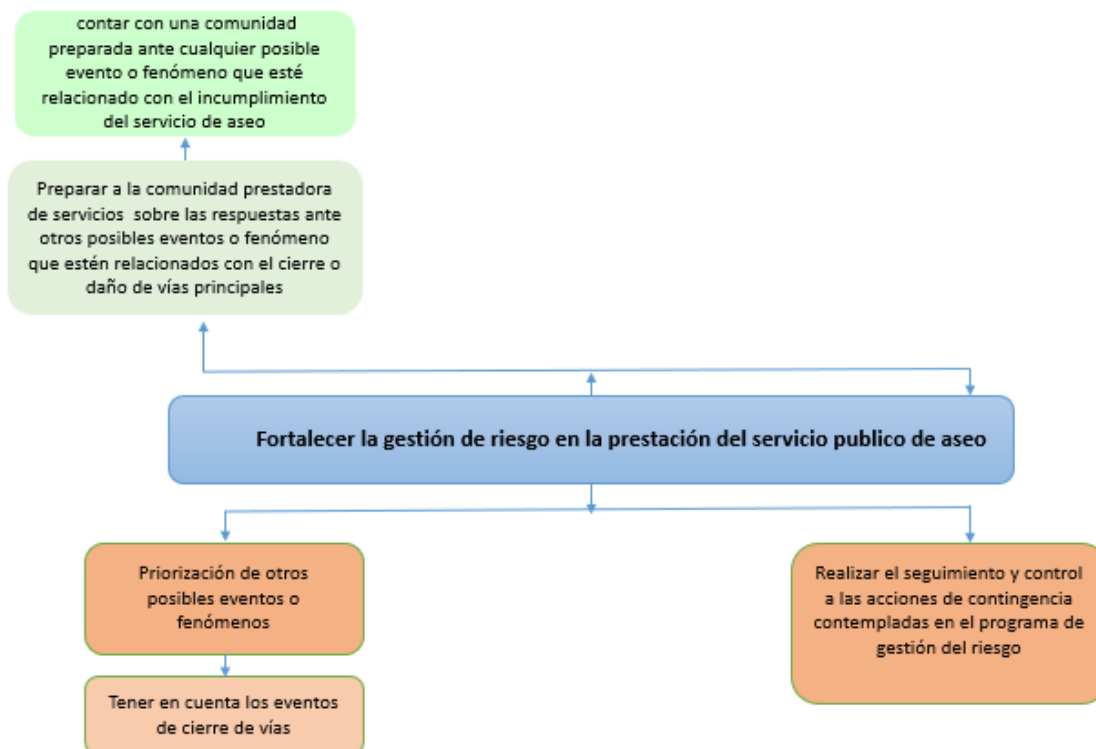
contar con una comunidad preparada ante cualquier posible evento o fenómeno que esté relacionado con el incumplimiento del servicio de aseo

Preparar a la comunidad prestadora de servicios sobre las respuestas ante otros posibles eventos o fenómeno que estén relacionados con el cierre o daño de vías principales

Fortalecer la gestión de riesgo en la prestación del servicio publico de aseo

Priorización de otros posibles eventos o fenómenos

Tener en cuenta los eventos de cierre de vías

Realizar el seguimiento y control a las acciones de contingencia contempladas en el programa de gestión del riesgo